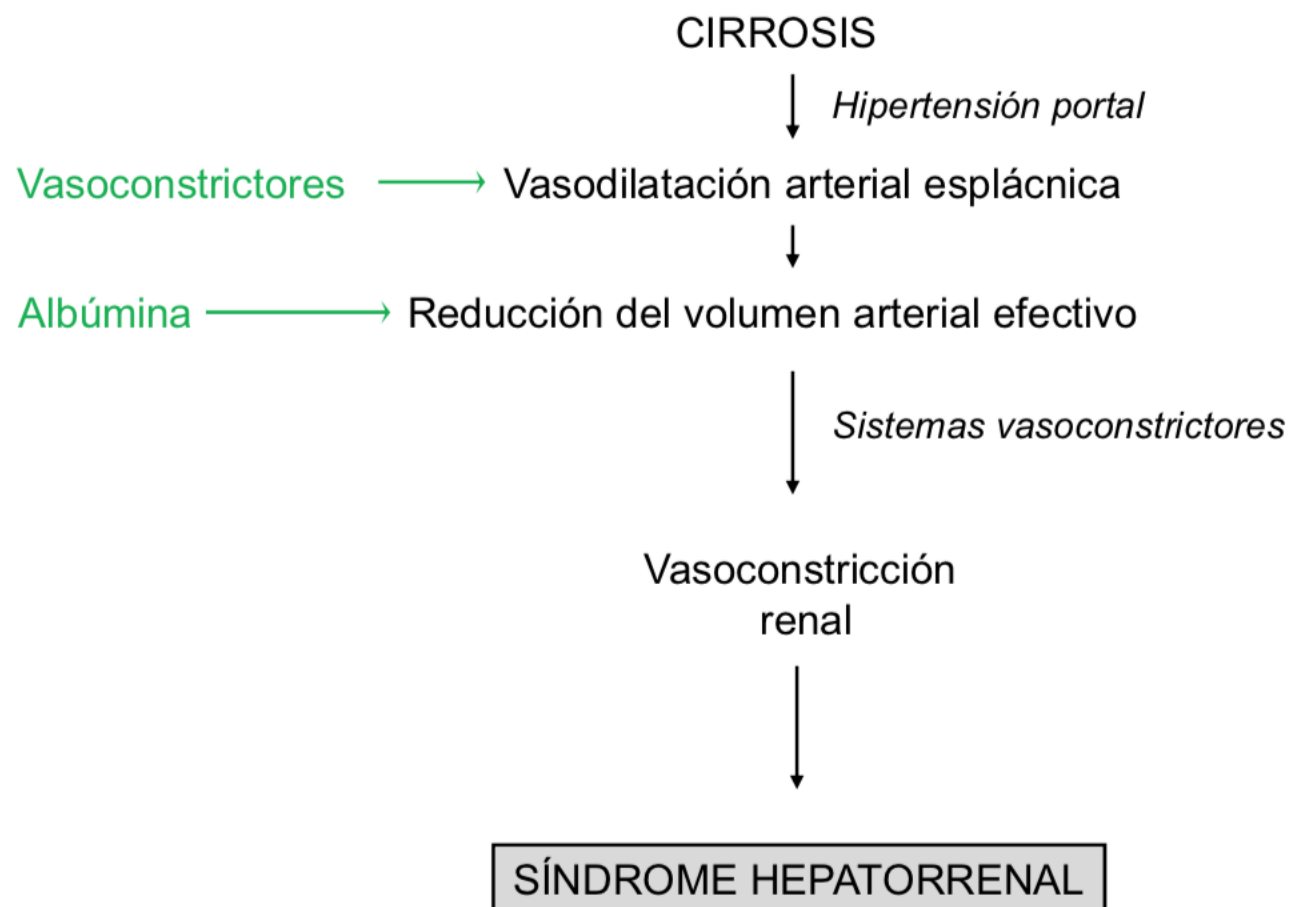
CIRROSIS

Hipertensión portal

Vasoconstrictores

Vasodilatación arterial esplácnica

Albúmina

Reducción del volumen arterial efectivo

Sistemas vasoconstrictores

Vasoconstricción renal

SÍNDROME HEPATORRENAL